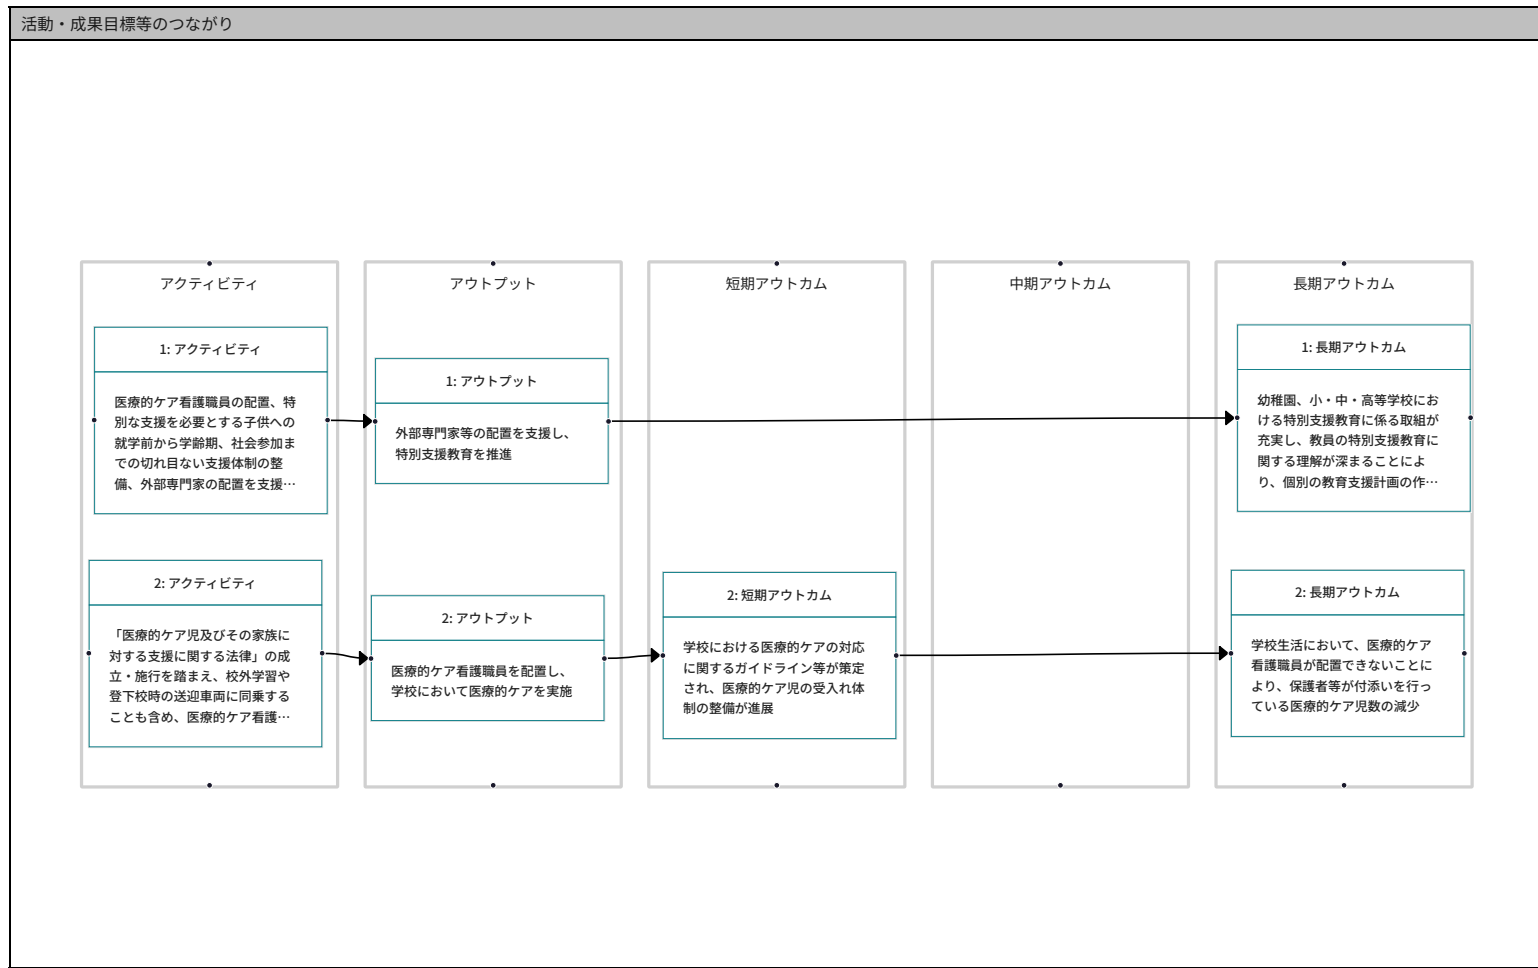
活動・成果目標等のつながり

アクティビティ

1: アクティビティ

医療的ケア看護職員の配置、特別な支援を必要とする子供への就学前から学齢期、社会参加までの切れ目ない支援体制の整備、外部専門家の配置を支援…

2: アクティビティ

「医療的ケア児及びその家族に対する支援に関する法律」の成立・施行を踏まえ、校外学習や登下校時の送迎車両に同乗することも含め、医療的ケア看護…

アウトプット

1: アウトプット

外部専門家等の配置を支援し、特別支援教育を推進

2: アウトプット

医療的ケア看護職員を配置し、学校において医療的ケアを実施

短期アウトカム

2: 短期アウトカム

学校における医療的ケアの対応に関するガイドライン等が策定され、医療的ケア児の受入れ体制の整備が進展

中期アウトカム

長期アウトカム

1: 長期アウトカム

幼稚園、小・中・高等学校における特別支援教育に係る取組が充実し、教員の特別支援教育に関する理解が深まることにより、個別の教育支援計画の作…

2: 長期アウトカム

学校生活において、医療的ケア看護職員が配置できないことにより、保護者等が付添いを行っている医療的ケア児数の減少